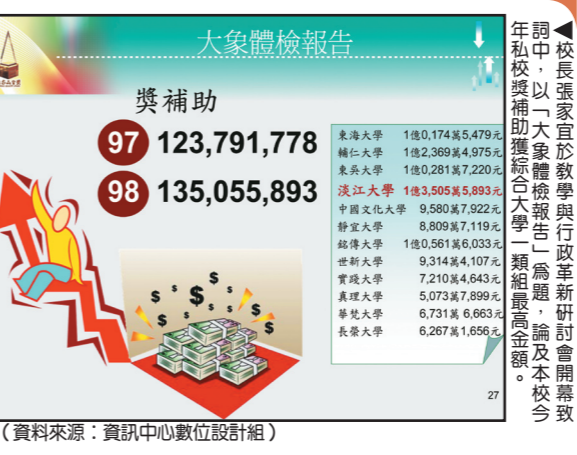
大象體檢報告

獎補助

97 123,791,778

98 135,055,893

| | |
|---|---|
| 東海大學 | 1億0,174萬5,479元 |
| 輔仁大學 | 1億2,369萬4,975元 |
| 東吳大學 | 1億0,281萬7,220元 |
| 淡江大學 | 1億3,505萬5,893元 |
| 中國文化大學 | 9,580萬7,922元 |
| 靜宜大學 | 8,809萬7,119元 |
| 銘傳大學 | 1億0,561萬6,033元 |
| 世新大學 | 9,314萬4,107元 |
| 實踐大學 | 7,210萬4,643元 |
| 真理大學 | 5,073萬7,899元 |
| 華梵大學 | 6,731萬6,663元 |
| 長榮大學 | 6,267萬1,656元 |

27

◀校長張家宜於教學與行政革新研討會開幕致詞中，以「大象體檢報告」為題，論及本校今年私校獎補助獲綜合大學一類組最高金額。

（資料來源：資訊中心數位設計組）